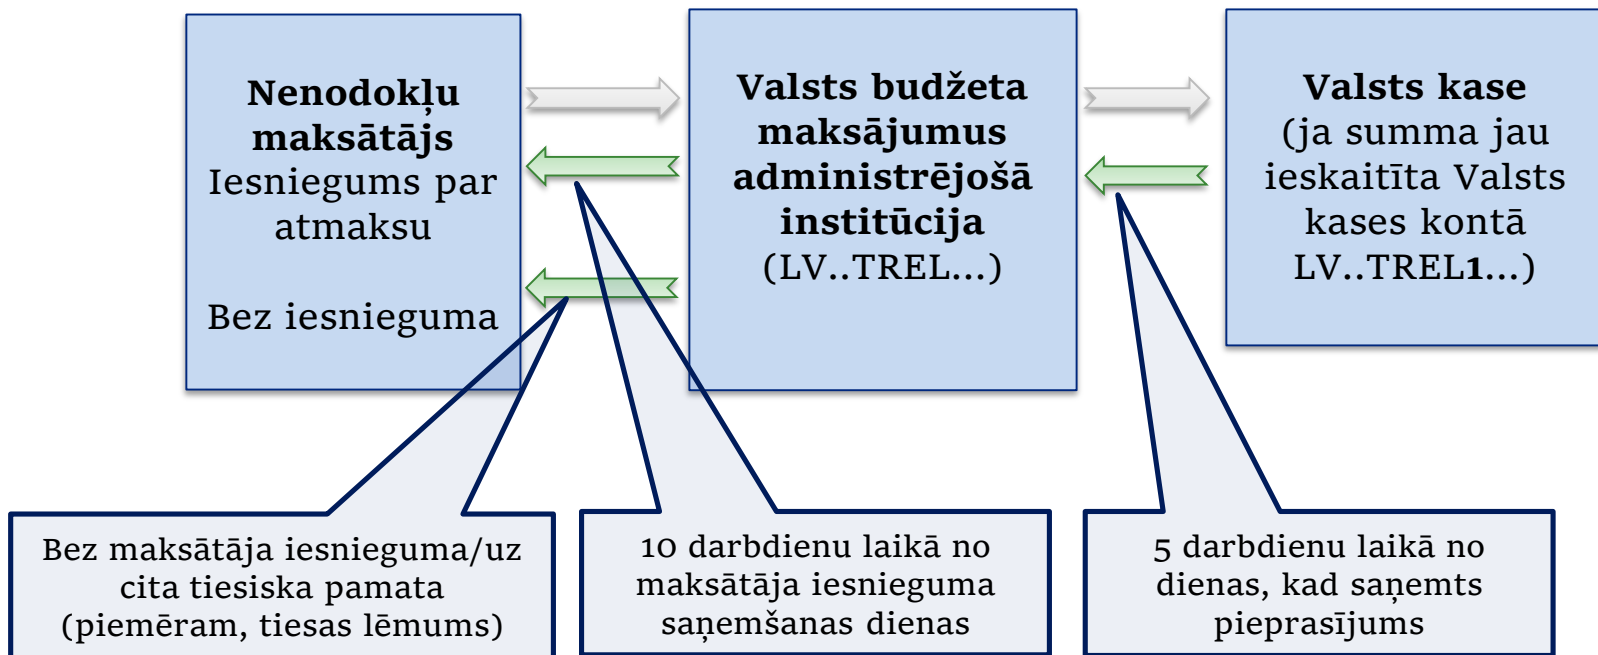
**Nenodokļu maksātājs**
Iesniegums par atmaksu

Bez iesnieguma

**Valsts budžeta maksājumus administrējošā institūcija**
(LV..TREL...)

**Valsts kase**
(ja summa jau ieskaitīta Valsts kases kontā LV..TREL**1**...)

Bez maksātāja iesnieguma/uz cita tiesiska pamata (piemēram, tiesas lēmums)

10 darbdienu laikā no maksātāja iesnieguma saņemšanas dienas

5 darbdienu laikā no dienas, kad saņemts pieprasījums